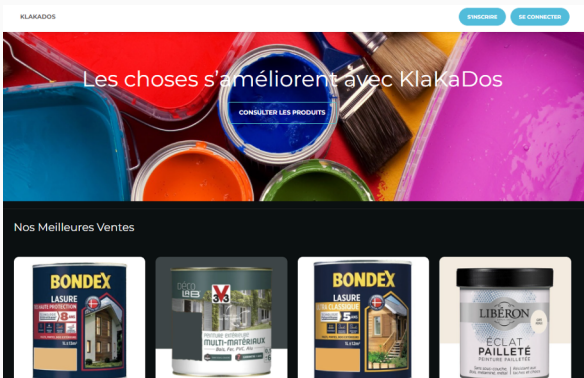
KLAKADOS

S'INSCRIRE

SE CONNECTER

Les choses s'améliorent avec KlakaDos

CONSULTER LES PRODUITS

Nos Meilleures Ventes

BONDEX
LASURE
HAUTE PROTECTION
8 ANS

V33
PEINTURE EXTÉRIEURE
MULTI-MATÉRIAUX

BONDEX
LASURE
CLASSIQUE
5 ANS

LIBERON
ÉCLAT
PAILLETÉ
PEINTURE PAILLETÉE